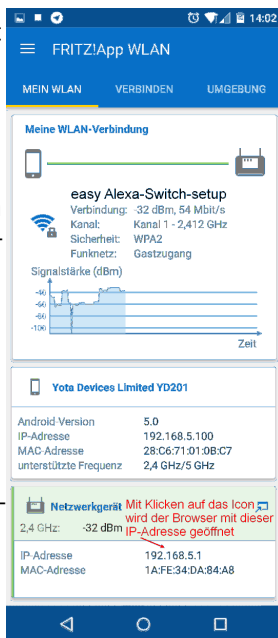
14:02

FRITZ!App WLAN

MEIN WLAN
VERBINDEN
UMGEBUNG

Meine WLAN-Verbindung

easy Alexa-Switch-setup

Verbindung: -32 dBm, 54 Mbit/s
Kanal: Kanal 1 - 2,412 GHz
Sicherheit: WPA2
Funknetz: Gastzugang

Signalstärke (dBm)
-40
-60
-80
-100
Zeit

Yota Devices Limited YD201

| | |
|---|---|
| Android-Version | 5.0 |
| IP-Adresse | 192.168.5.100 |
| MAC-Adresse | 28:C6:71:01:0B:C7 |
| unterstützte Frequenz | 2,4 GHz/5 GHz |

Netzwerkgerät
2,4 GHz: -32 dBm
Mit Klicken auf das Icon wird der Browser mit dieser IP-Adresse geöffnet

| | |
|---|---|
| IP-Adresse | 192.168.5.1 |
| MAC-Adresse | 1A:FE:34:DA:84:A8 |